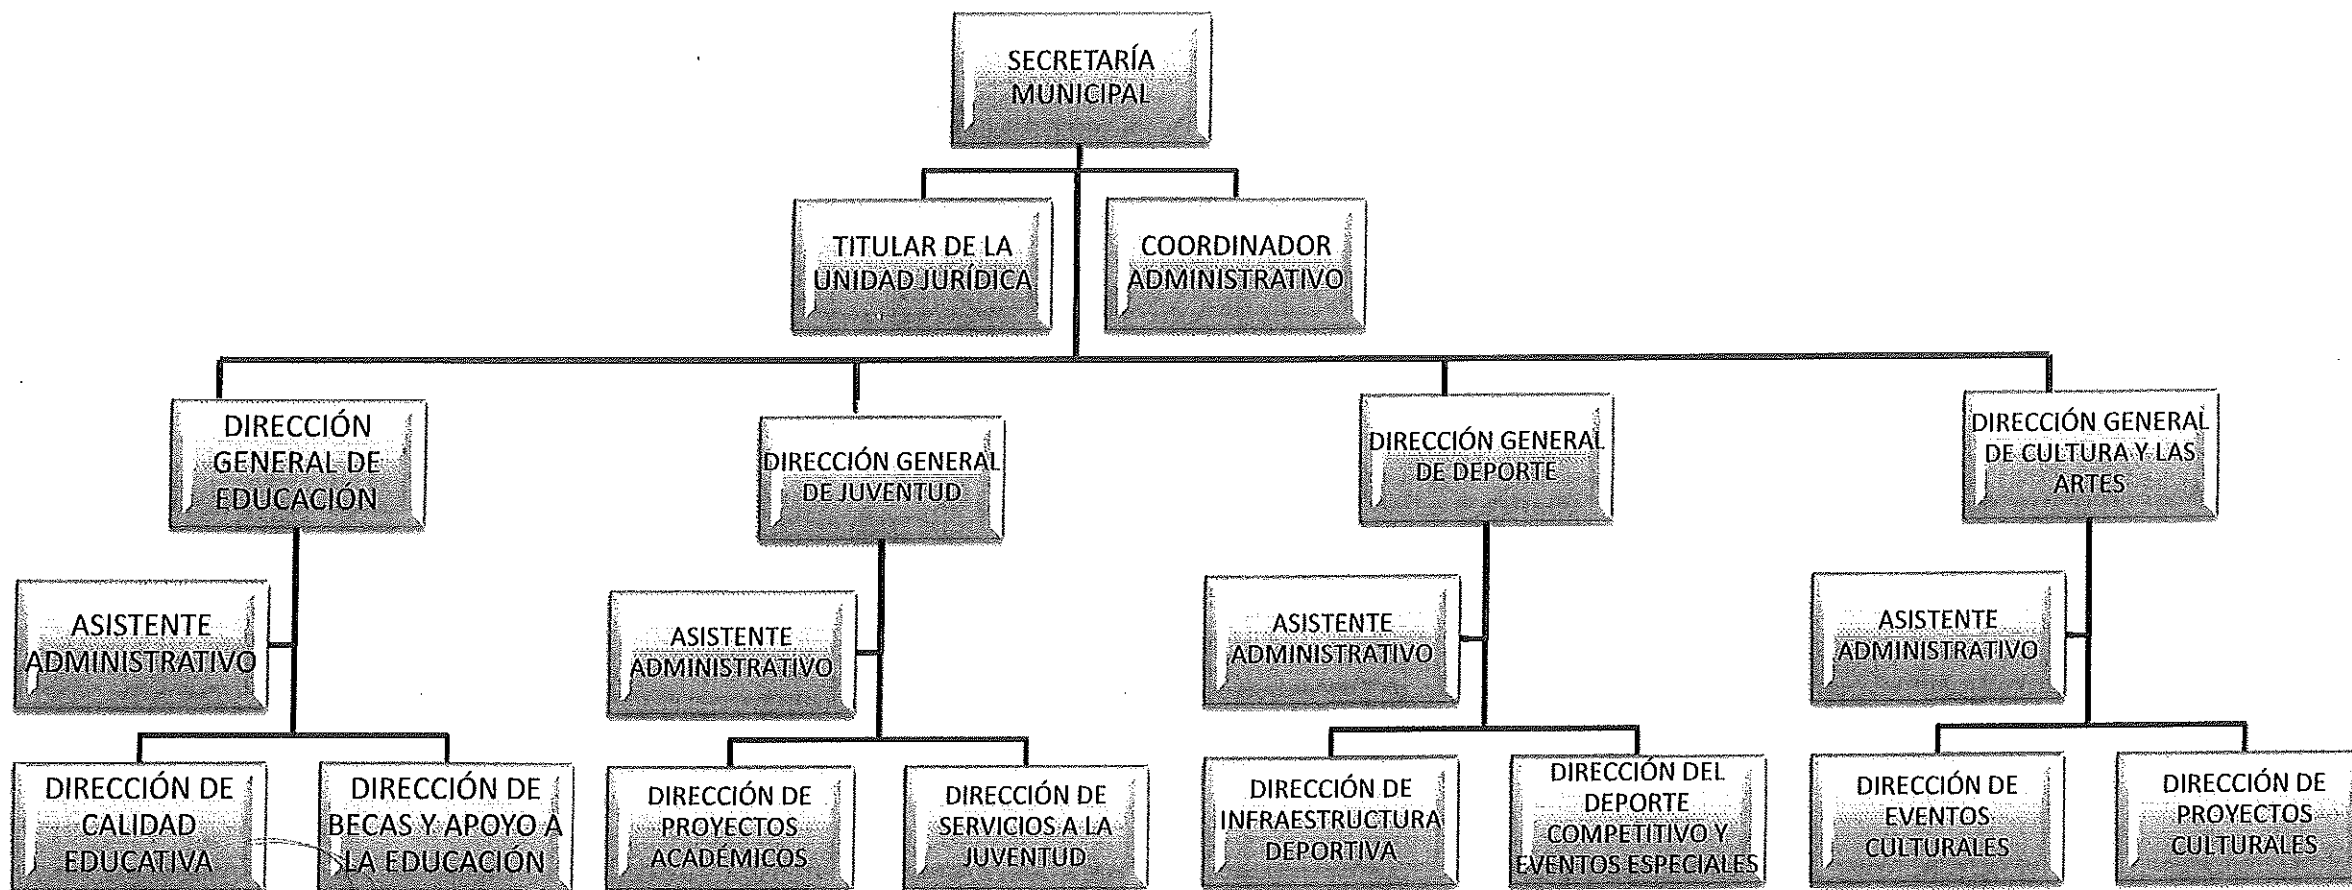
SECRETARÍA MUNICIPAL

TITULAR DE LA UNIDAD JURÍDICA

COORDINADOR ADMINISTRATIVO

DIRECCIÓN GENERAL DE EDUCACIÓN

ASISTENTE ADMINISTRATIVO

DIRECCIÓN DE CALIDAD EDUCATIVA

DIRECCIÓN DE BECAS Y APOYO A LA EDUCACIÓN

DIRECCIÓN GENERAL DE JUVENTUD

ASISTENTE ADMINISTRATIVO

DIRECCIÓN DE PROYECTOS ACADÉMICOS

DIRECCIÓN DE SERVICIOS A LA JUVENTUD

DIRECCIÓN GENERAL DE DEPORTE

ASISTENTE ADMINISTRATIVO

DIRECCIÓN DE INFRAESTRUCTURA DEPORTIVA

DIRECCIÓN DEL DEPORTE COMPETITIVO Y EVENTOS ESPECIALES

DIRECCIÓN GENERAL DE CULTURA Y LAS ARTES

ASISTENTE ADMINISTRATIVO

DIRECCIÓN DE EVENTOS CULTURALES

DIRECCIÓN DE PROYECTOS CULTURALES